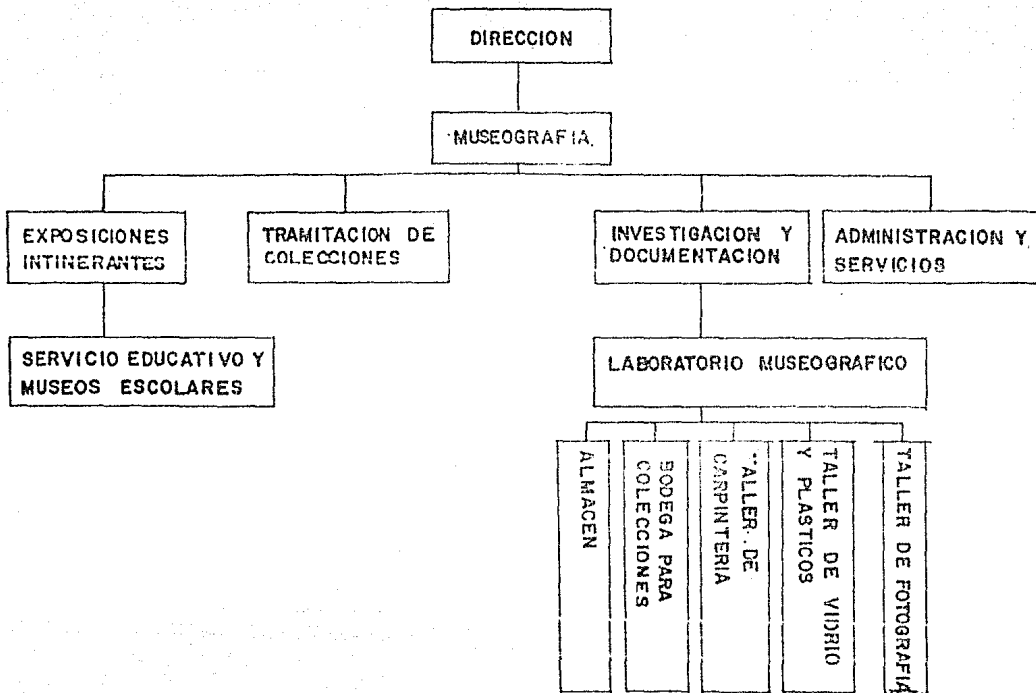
DIRECCION

MUSEOGRAFIA

EXPOSICIONES INTINERANTES

TRAMITACION DE COLECCIONES

INVESTIGACION Y DOCUMENTACION

ADMINISTRACION Y SERVICIOS

SERVICIO EDUCATIVO Y MUSEOS ESCOLARES

LABORATORIO MUSEOGRAFICO

ALMACEN

BODEGA PARA COLECCIONES

TALLER DE CARPINTERIA

TALLER DE VIDRIO Y PLASTICOS

TALLER DE FOTOGRAFIA